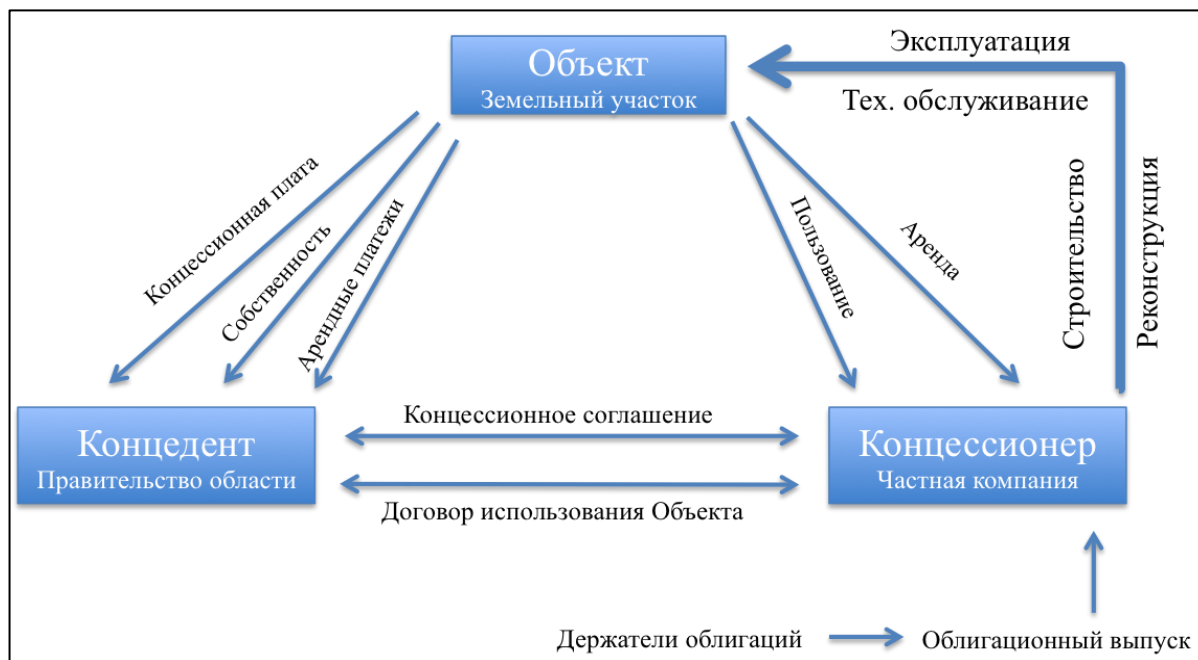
Объект
Земельный участок

Эксплуатация

Тех. обслуживание

Строительство

Реконструкция

Концессионная плата

Собственность

Арендные платежи

Пользование

Аренда

Концедент
Правительство области

Концессионное соглашение

Договор использования Объекта

Концессионер
Частная компания

Держатели облигаций

Облигационный выпуск